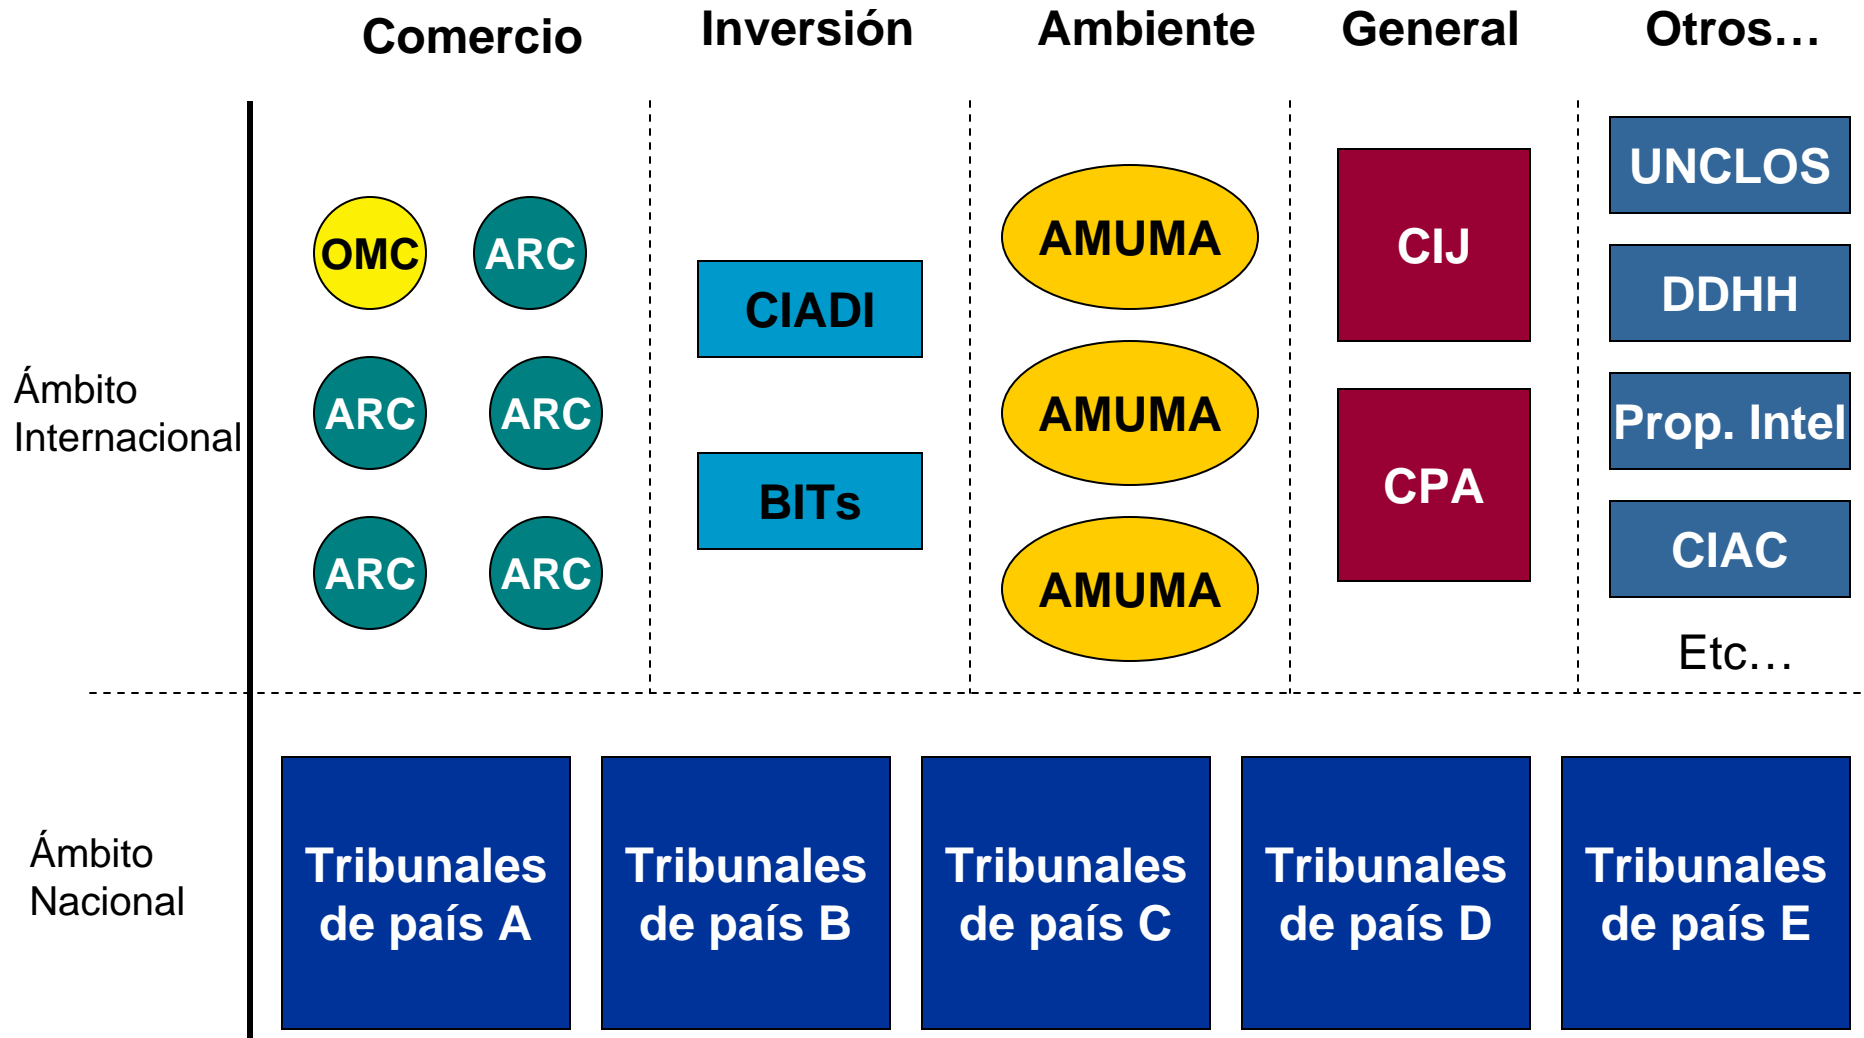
Comercio Inversión Ambiente General Otros…

Ámbito Internacional

OMC ARC
ARC ARC
ARC ARC

CIADI
BITs

AMUMA
AMUMA
AMUMA

CIJ
CPA

UNCLOS
DDHH
Prop. Intel
CIAC
Etc…

Ámbito Nacional

Tribunales de país A
Tribunales de país B
Tribunales de país C
Tribunales de país D
Tribunales de país E